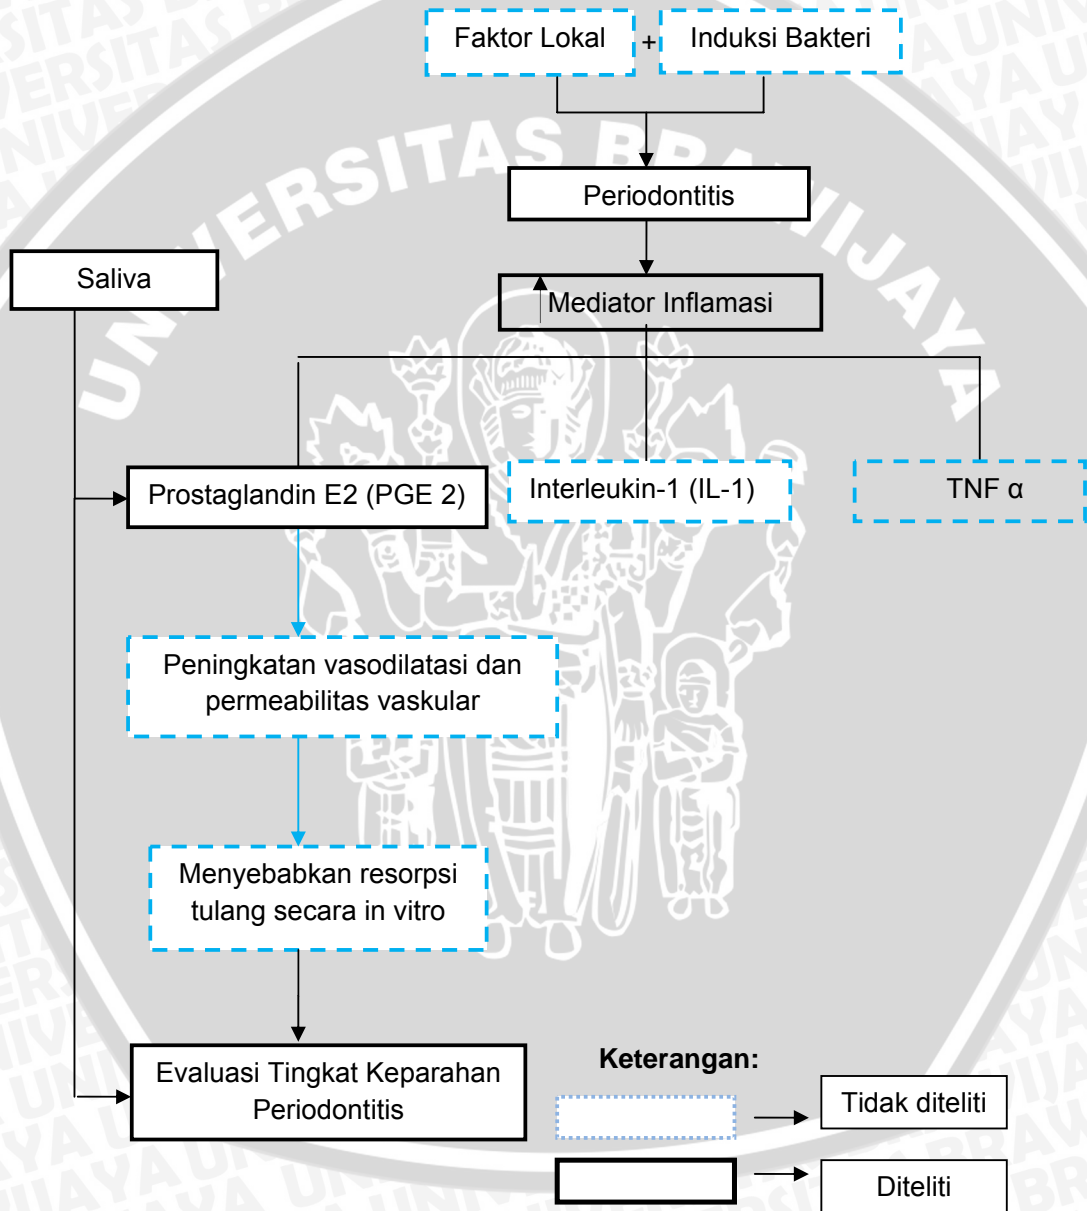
Faktor Lokal + Induksi Bakteri

Periodontitis

Saliva

Mediator Inflamasi

Prostaglandin E2 (PGE 2)

Interleukin-1 (IL-1)

TNF α

Peningkatan vasodilatasi dan permeabilitas vaskular

Menyebabkan resorpsi tulang secara in vitro

Evaluasi Tingkat Keparahan Periodontitis

Keterangan:

Tidak diteliti

Diteliti